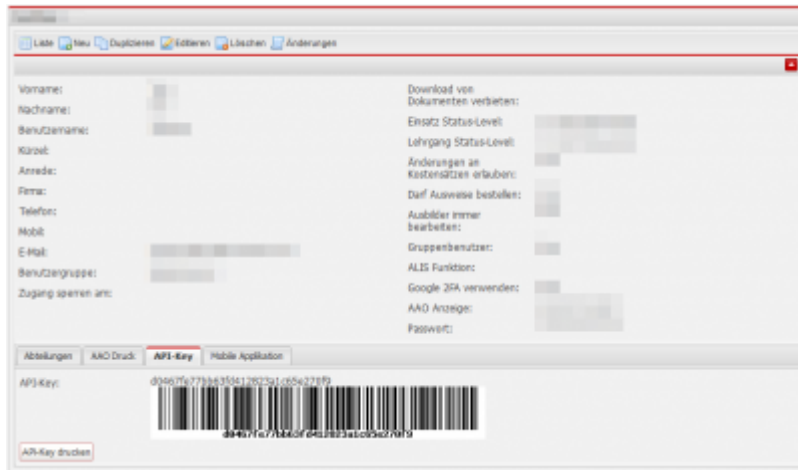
Liste Neu Duplizieren Editieren Löschen Änderungen

Vorname:
Nachname:
Benutzername:
Kürzel:
Anrede:
Firma:
Telefon:
Mobil:
E-Mail:
Benutzergruppe:
Zugang sperren am:

Download von Dokumenten verbieten:
Einsatz Status-Level:
Lehrgang Status-Level:
Änderungen an Kostensätzen erlauben:
Darf Ausweise bestellen:
Ausbilder immer bearbeiten:
Gruppenbenutzer:
ALIS Funktion:
Google 2FA verwenden:
AAO Anzeige:
Passwort:

Abteilungen | AAO Druck | API-Key | Mobile Applikation

API-Key: d0467fe779b63fd412823a1c65e278f9

d0467fe779b63fd412823a1c65e278f9

API-Key drucken